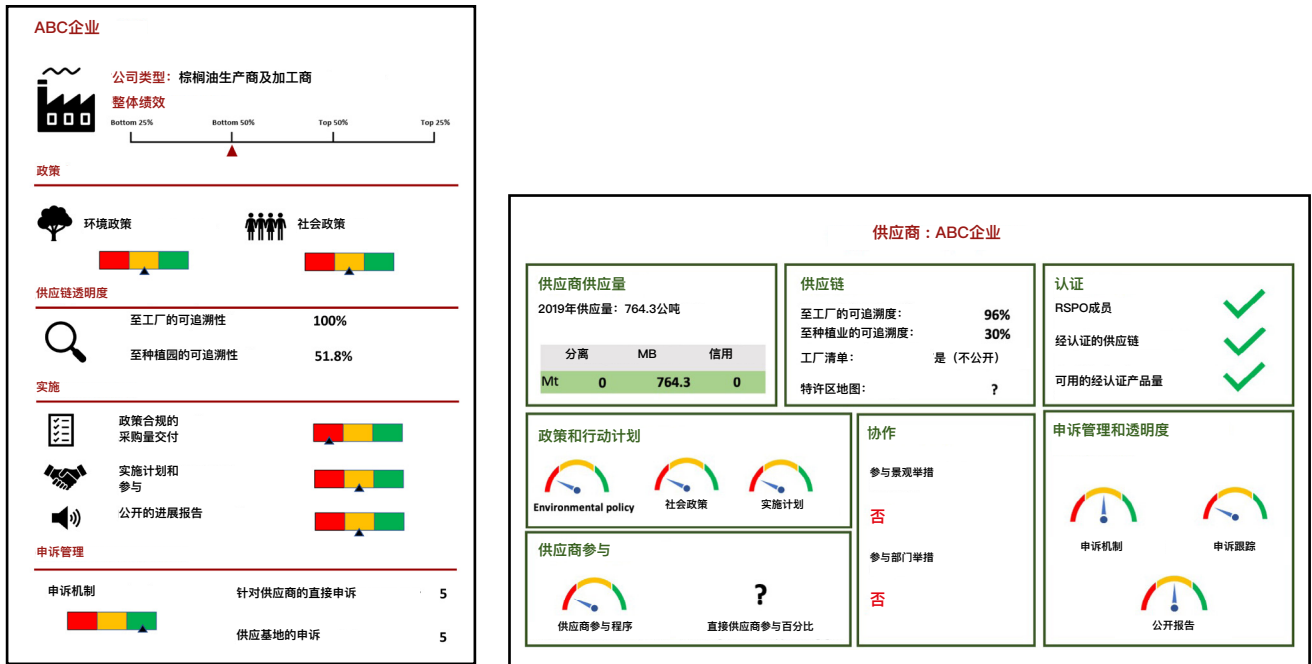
ABC企业

公司类型：棕榈油生产商及加工商

整体绩效

Bottom 25% Bottom 50% Top 50% Top 25%

政策

环境政策

社会政策

供应链透明度

至工厂的可追溯性 100%

至种植园的可追溯性 51.8%

实施

政策合规的采购量交付

实施计划和参与

公开的进展报告

申诉管理

申诉机制

针对供应商的直接申诉 5

供应基地的申诉 5

供应商：ABC企业

供应商供应量

2019年供应量：764.3公吨

| | 分离 | MB | 信用 |
|---|---|---|---|
| Mt | 0 | 764.3 | 0 |

供应链

至工厂的可追溯度： 96%

至种植业的可追溯度： 30%

工厂清单： 是（不公开）

特许区地图： ?

认证

RSPO成员

经认证的供应链

可用的经认证产品量

政策和行动计划

Environmental policy

社会政策

实施计划

协作

参与景观举措

否

参与部门举措

否

申诉管理和透明度

申诉机制

申诉跟踪

公开报告

供应商参与

供应商参与程序

?

直接供应商参与百分比